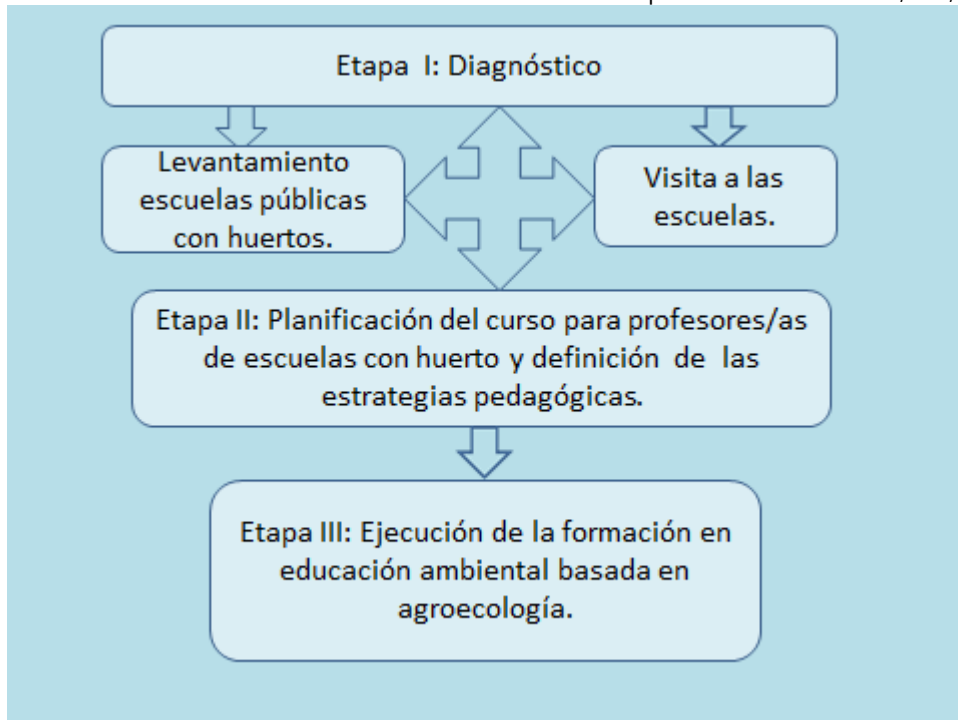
Etapa I: Diagnóstico

Levantamiento escuelas públicas con huertos.

Visita a las escuelas.

Etapa II: Planificación del curso para profesores/as de escuelas con huerto y definición de las estrategias pedagógicas.

Etapa III: Ejecución de la formación en educación ambiental basada en agroecología.